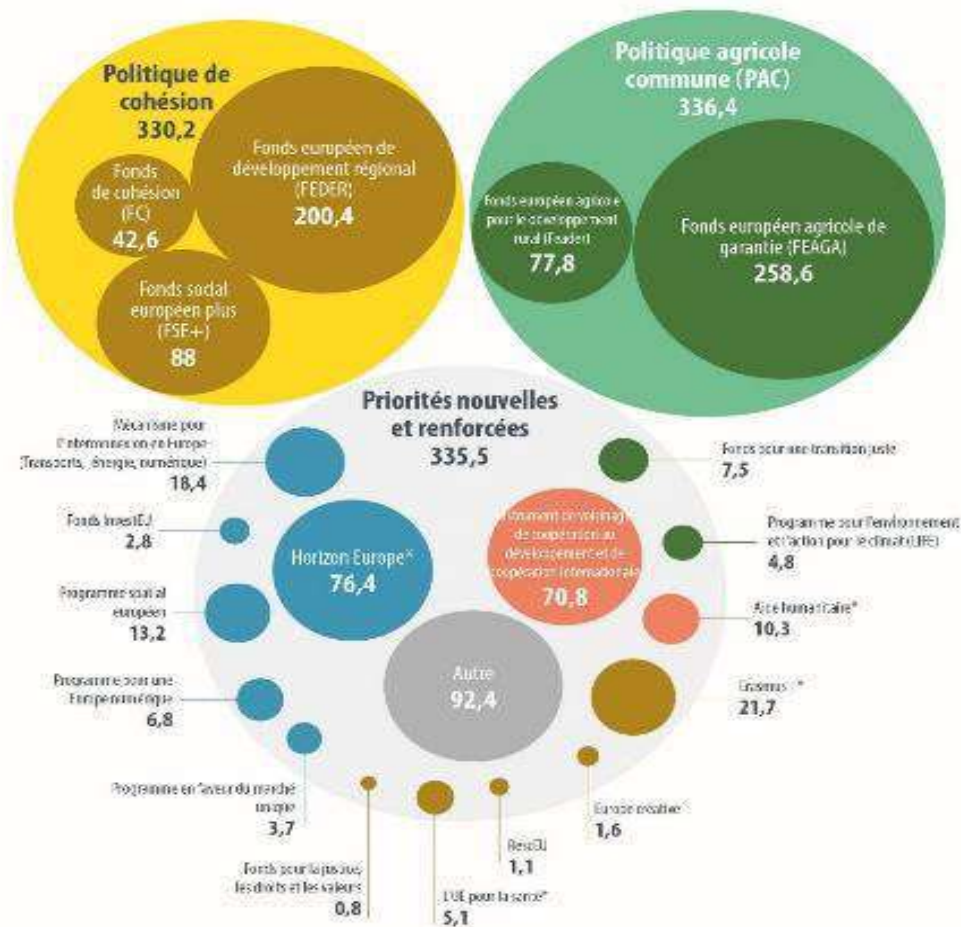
Politique de cohésion
330,2

Fonds européen de développement régional (FEDER)
200,4

Fonds de cohésion (FC)
42,6

Fonds social européen plus (FSE+)
88

Politique agricole commune (PAC)
336,4

Fonds européen agricole pour le développement rural (Feader)
77,8

Fonds européen agricole de garantie (FEAGA)
258,6

Priorités nouvelles et renforcées
335,5

Mécanisme pour l'interconnexion en Europe (Transports, énergie, numérique)
18,4

Fonds InvestEU
2,8

Horizon Europe*
76,4

Programme spatial européen
13,2

Programme pour une Europe numérique
6,8

Programme en faveur du marché unique
3,7

Fonds pour la justice, les droits et les valeurs
0,8

L'UE pour la santé*
5,1

RescEU
1,1

Europe créative
1,6

Autre
92,4

Instrument de voisinage, de coopération au développement et de coopération internationale
70,8

Fonds pour une transition juste
7,5

Programme pour l'environnement et l'action pour le climat (LIFE)
4,8

Aide humanitaire*
10,3

Erasmus+*
21,7